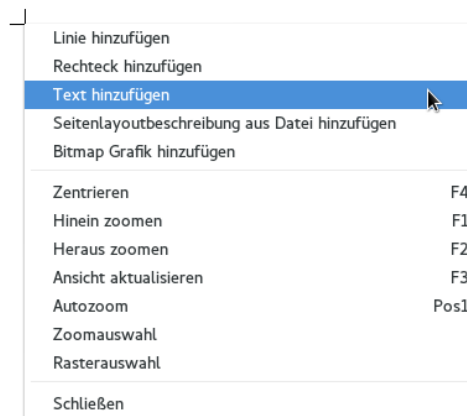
Linie hinzufügen
Rechteck hinzufügen
Text hinzufügen
Seitenlayoutbeschreibung aus Datei hinzufügen
Bitmap Grafik hinzufügen

Zentrieren F4
Hinein zoomen F1
Heraus zoomen F2
Ansicht aktualisieren F3
Autozoom Pos1
Zoomauswahl
Rasterauswahl

Schließen